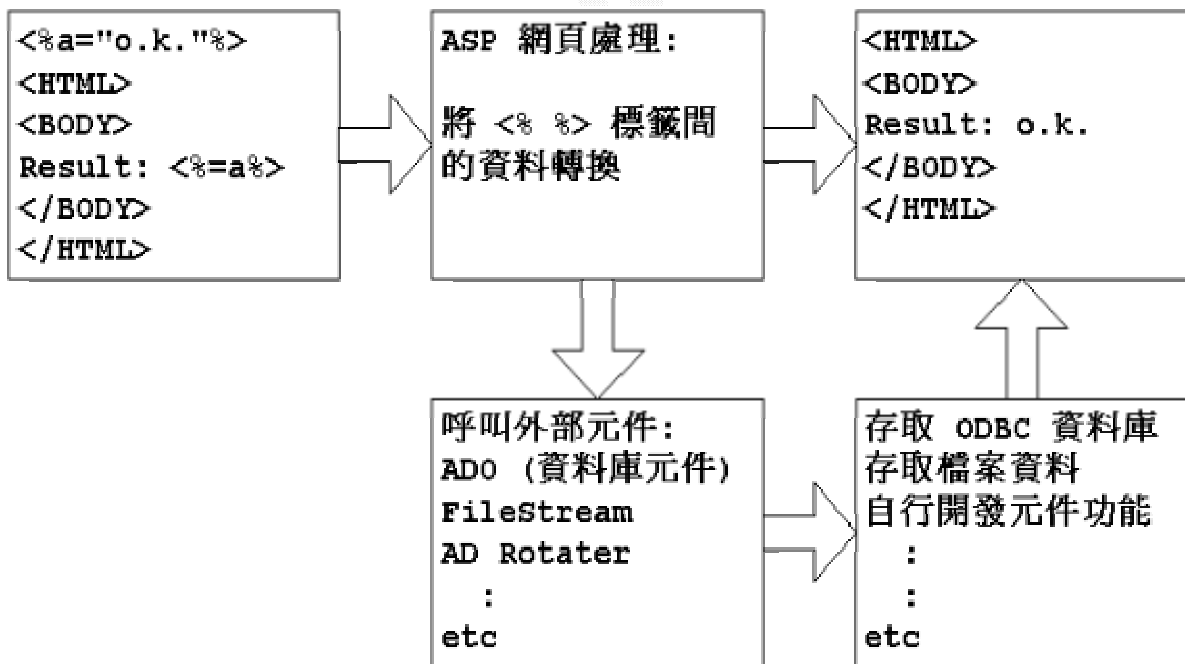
<%a="o.k."%>
<HTML>
<BODY>
Result: <%=a%>
</BODY>
</HTML>

ASP 網頁處理:

將 <% %> 標籤間的資料轉換

<HTML>
<BODY>
Result: o.k.
</BODY>
</HTML>

呼叫外部元件:
ADO (資料庫元件)
FileStream
AD Rotater
:
etc

存取 ODBC 資料庫
存取檔案資料
自行開發元件功能
:
:
etc